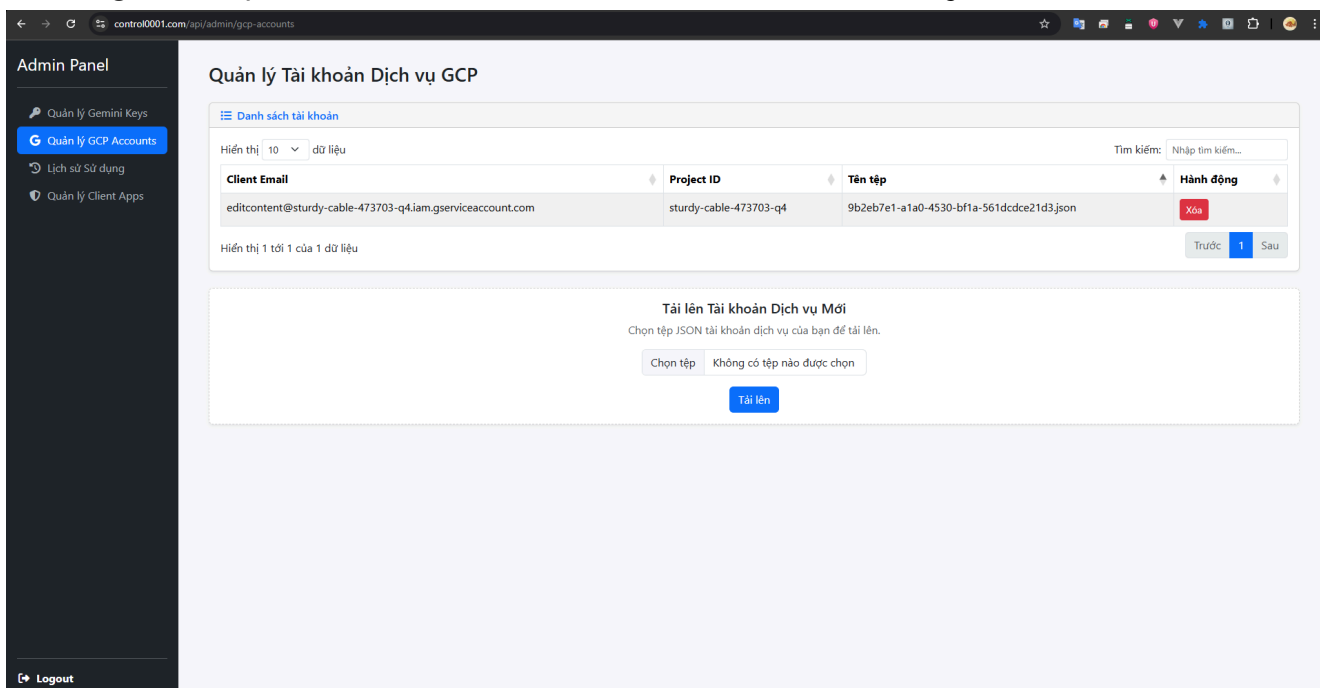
control0001.com/api/admin/gcp-accounts

Admin Panel

Quản lý Gemini Keys
Quản lý GCP Accounts
Lịch sử Sử dụng
Quản lý Client Apps

Logout

Quản lý Tài khoản Dịch vụ GCP

Danh sách tài khoản

Hiển thị 10 dữ liệu

Tìm kiếm: Nhập tìm kiếm...

| Client Email | Project ID | Tên tệp | Hành động |
|---|---|---|---|
| editcontent@sturdy-cable-473703-q4.iam.gserviceaccount.com | sturdy-cable-473703-q4 | 9b2eb7e1-a1a0-4530-bf1a-561dcdce21d3.json | Xóa |

Hiển thị 1 tới 1 của 1 dữ liệu

Trước 1 Sau

Tải lên Tài khoản Dịch vụ Mới

Chọn tệp JSON tài khoản dịch vụ của bạn để tải lên.

Chọn tệp Không có tệp nào được chọn

Tải lên